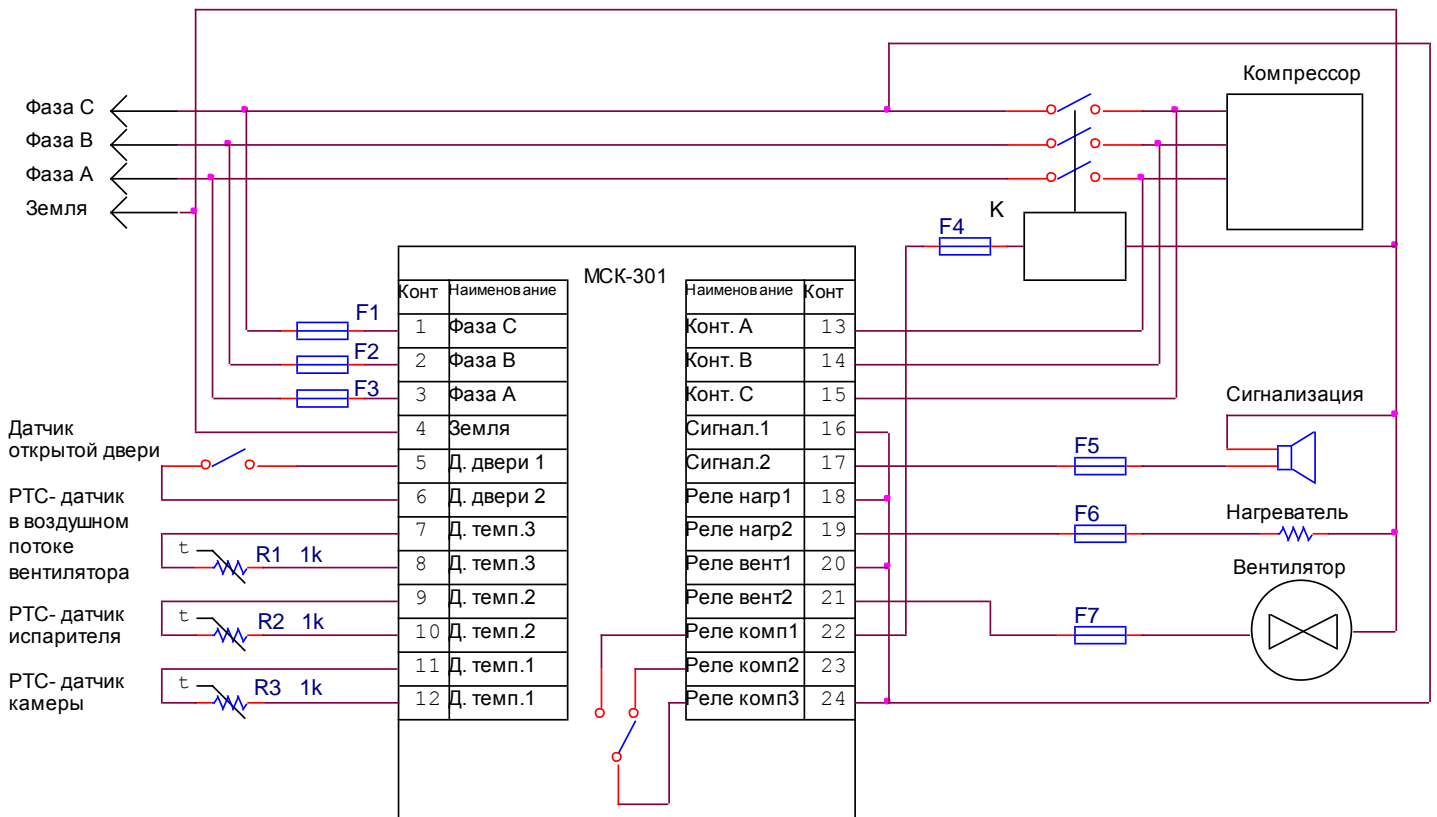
Фаза C
Фаза B
Фаза A
Земля

Компрессор

K

F4

МСК-301

| Конт | Наименование |
|---|---|
| 1 | Фаза C |
| 2 | Фаза B |
| 3 | Фаза A |
| 4 | Земля |
| 5 | Д. двери 1 |
| 6 | Д. двери 2 |
| 7 | Д. темп.3 |
| 8 | Д. темп.3 |
| 9 | Д. темп.2 |
| 10 | Д. темп.2 |
| 11 | Д. темп.1 |
| 12 | Д. темп.1 |

| Наименование | Конт |
|---|---|
| Конт. A | 13 |
| Конт. B | 14 |
| Конт. C | 15 |
| Сигнал.1 | 16 |
| Сигнал.2 | 17 |
| Реле нагр1 | 18 |
| Реле нагр2 | 19 |
| Реле вент1 | 20 |
| Реле вент2 | 21 |
| Реле комп1 | 22 |
| Реле комп2 | 23 |
| Реле комп3 | 24 |

F1
F2
F3

Датчик открытой двери

PTC- датчик в воздушном потоке вентилятора
t
R1 1k

PTC- датчик испарителя
t
R2 1k

PTC- датчик камеры
t
R3 1k

Сигнализация
F5

F6
Нагреватель

Вентилятор
F7